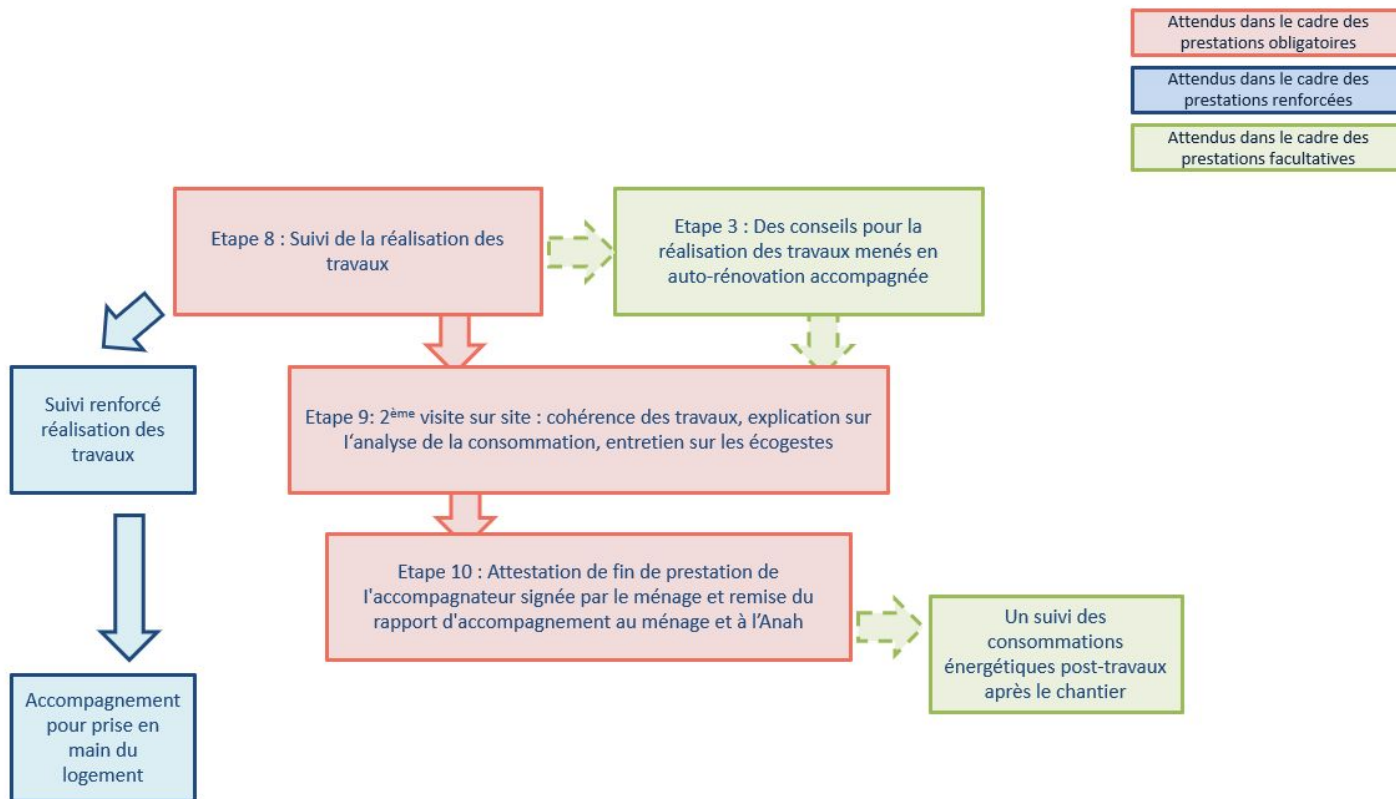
Attendus dans le cadre des prestations obligatoires

Attendus dans le cadre des prestations renforcées

Attendus dans le cadre des prestations facultatives

Etape 8 : Suivi de la réalisation des travaux

Etape 3 : Des conseils pour la réalisation des travaux menés en auto-rénovation accompagnée

Suivi renforcé réalisation des travaux

Etape 9: 2$^{ème}$ visite sur site : cohérence des travaux, explication sur l'analyse de la consommation, entretien sur les écogestes

Etape 10 : Attestation de fin de prestation de l'accompagnateur signée par le ménage et remise du rapport d'accompagnement au ménage et à l'Anah

Un suivi des consommations énergétiques post-travaux après le chantier

Accompagnement pour prise en main du logement